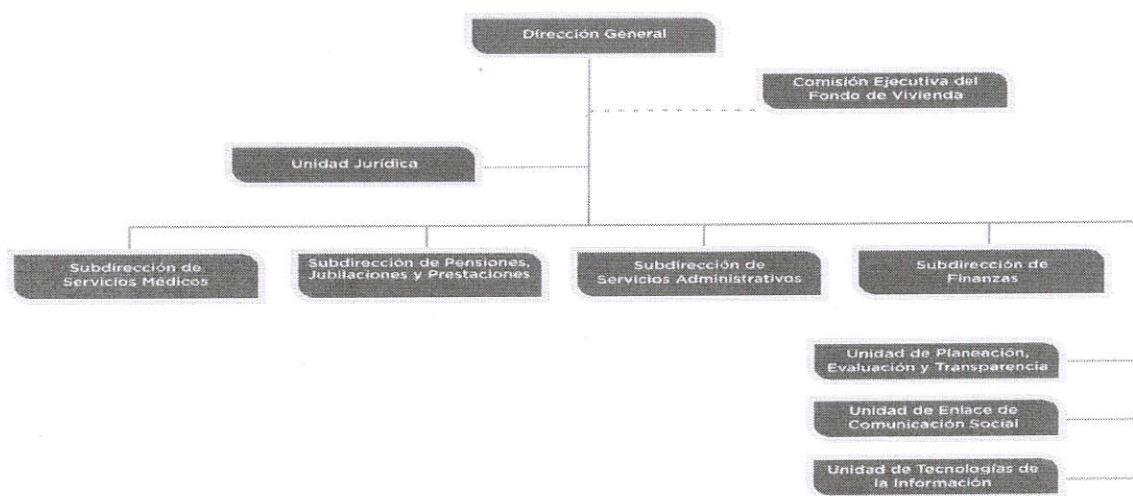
Dirección General

Comisión Ejecutiva del Fondo de Vivienda

Unidad Jurídica

Subdirección de Servicios Médicos

Subdirección de Pensiones, Jubilaciones y Prestaciones

Subdirección de Servicios Administrativos

Subdirección de Finanzas

Unidad de Planeación, Evaluación y Transparencia

Unidad de Enlace de Comunicación Social

Unidad de Tecnologías de la Información